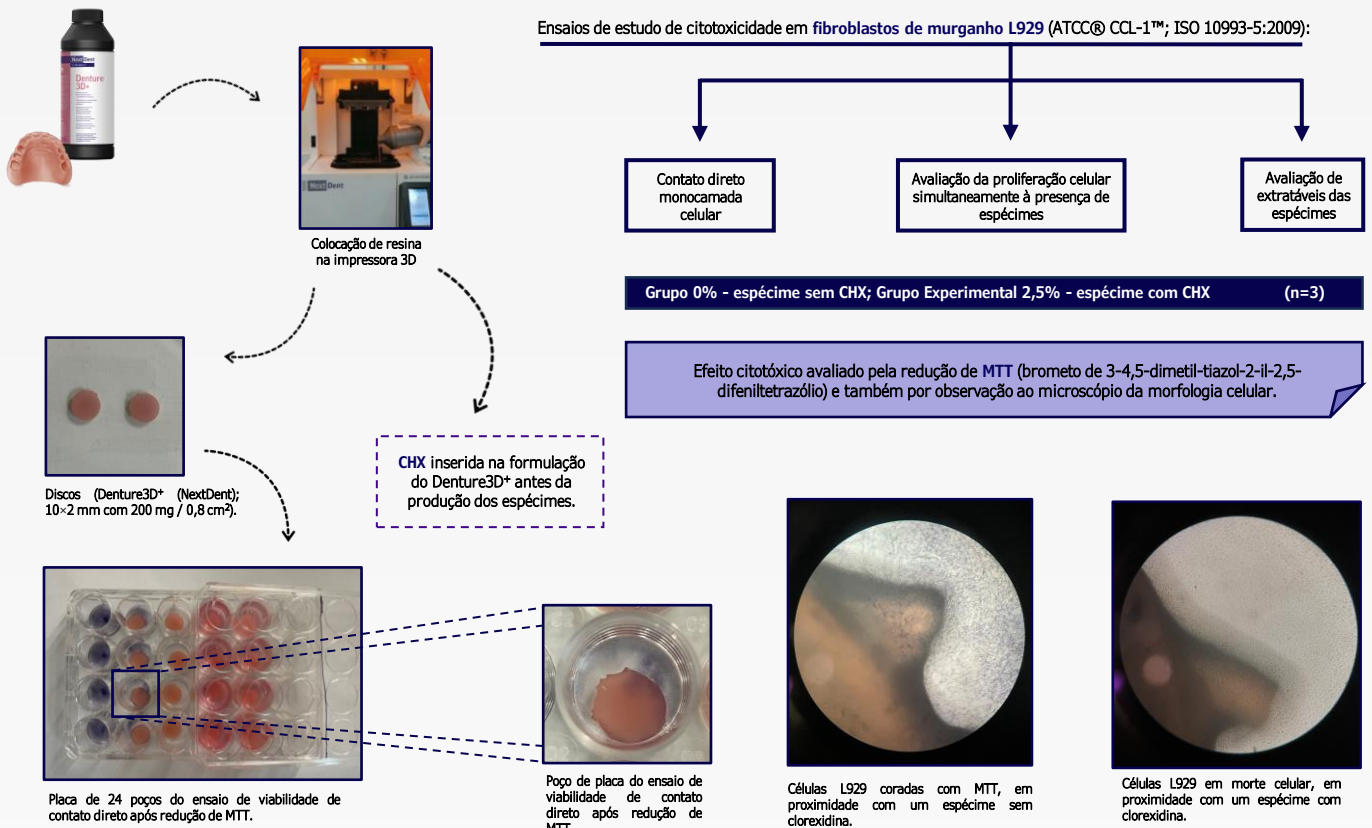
NextDent
Denture 3D+

Colocação de resina na impressora 3D

NextDent

Discos (Denture3D⁺ (NextDent); 10×2 mm com 200 mg / 0,8 cm²).

CHX inserida na formulação do Denture3D⁺ antes da produção dos espécimes.

Placa de 24 poços do ensaio de viabilidade de contato direto após redução de MTT.

Poço de placa do ensaio de viabilidade de contato direto após redução de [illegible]

Ensaios de estudo de citotoxicidade em fibroblastos de murganho L929 (ATCC® CCL-1™; ISO 10993-5:2009):

Contato direto monocamada celular

Avaliação da proliferação celular simultaneamente à presença de espécimes

Avaliação de extratáveis das espécimes

Grupo 0% - espécime sem CHX; Grupo Experimental 2,5% - espécime com CHX (n=3)

Efeito citotóxico avaliado pela redução de MTT (brometo de 3-4,5-dimetil-tiazol-2-il-2,5-difeniltetrazólio) e também por observação ao microscópio da morfologia celular.

Células L929 coradas com MTT, em proximidade com um espécime sem clorexidina.

Células L929 em morte celular, em proximidade com um espécime com clorexidina.